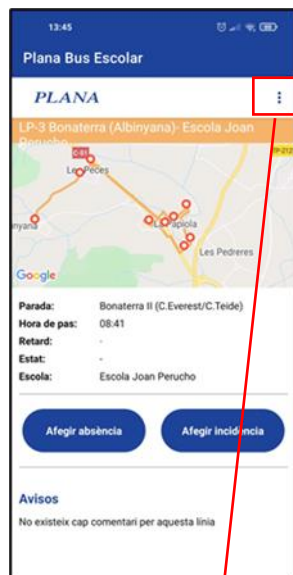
13:45

Plana Bus Escolar

PLANA

LP-3 Bonaterra (Albinyana)- Escola Joan Perucho

C-51

Les Peces

Albinyana

Lapiola

Les Pedreres

Google

| | |
|---|---|
| Parada: | Bonaterra II (C.Everest/C.Teide) |
| Hora de pas: | 08:41 |
| Retard: | - |
| Estat: | - |
| Escola: | Escola Joan Perucho |

Afegir absència

Afegir incidència

Avisos

No existeix cap comentari per aquesta linia